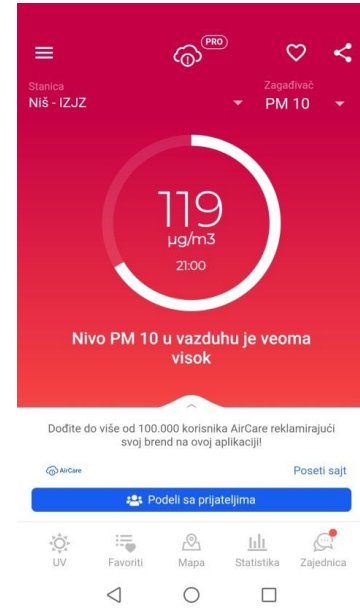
PRO

Stanica
Niš - IZJZ

Zagađivač
PM 10

119
µg/m3
21:00

Nivo PM 10 u vazduhu je veoma visok

Dođite do više od 100.000 korisnika AirCare reklamirajući svoj brend na ovoj aplikaciji!

AirCare

Poseti sajt

Podeli sa prijateljima

UV
Favoriti
Mapa
Statistika
Zajednica